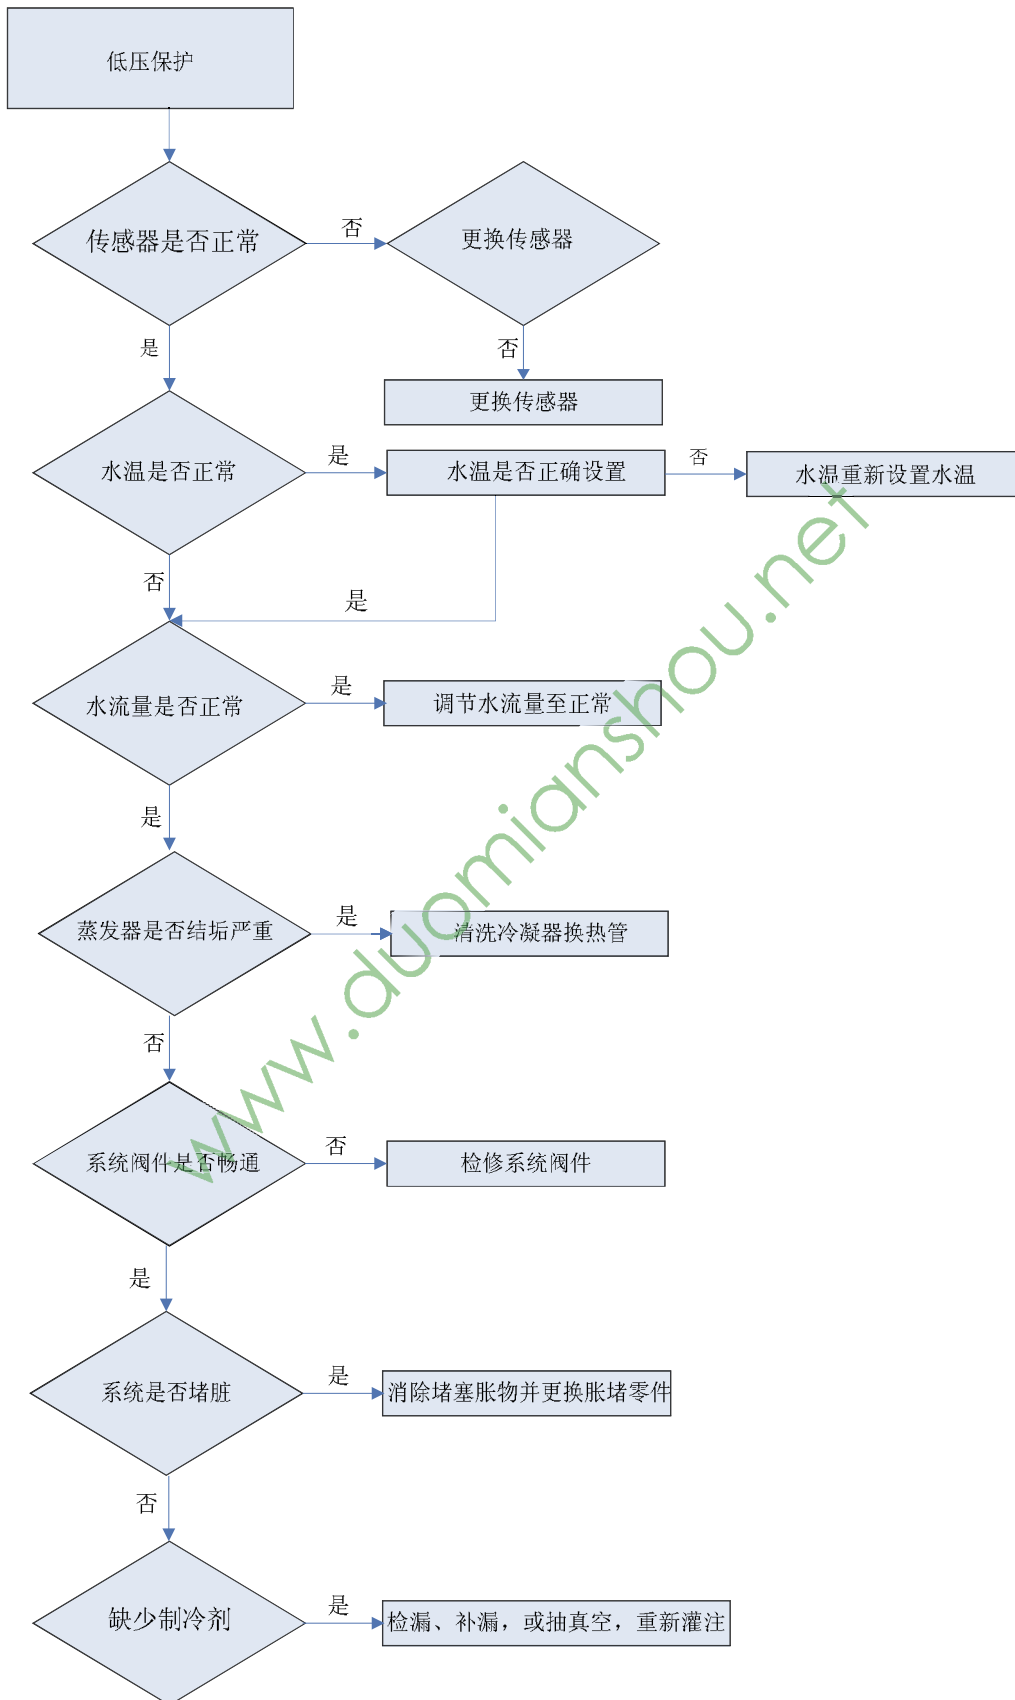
低压保护

传感器是否正常

否

更换传感器

是

否

更换传感器

水温是否正常

是

水温是否正确设置

否

水温重新设置水温

否

是

水流量是否正常

是

调节水流量至正常

是

蒸发器是否结垢严重

是

清洗冷凝器换热管

否

系统阀件是否畅通

否

检修系统阀件

是

系统是否堵脏

是

消除堵塞胀物并更换胀堵零件

否

缺少制冷剂

是

检漏、补漏，或抽真空，重新灌注

www.duomianshou.net